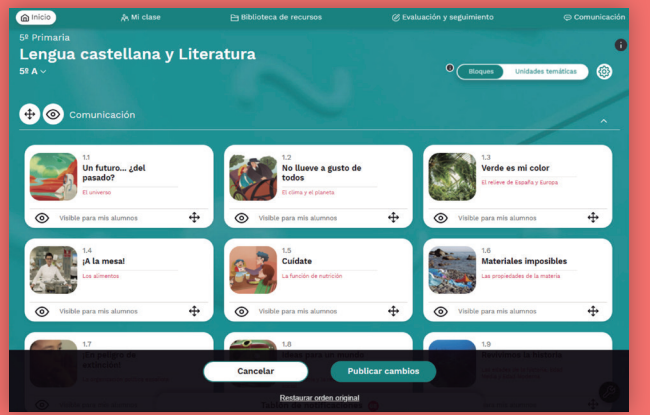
Inicio
Mi clase
Biblioteca de recursos
Evaluación y seguimiento
Comunicación

5º Primaria
Lengua castellana y Literatura
5º A

Bloques
Unidades temáticas

Comunicación

1.1
Un futuro... ¿del pasado?
El universo
Visible para mis alumnos

1.2
No llueve a gusto de todos
El clima y el planeta
Visible para mis alumnos

1.3
Verde es mi color
El relieve de España y Europa
Visible para mis alumnos

1.4
¡A la mesa!
Los alimentos
Visible para mis alumnos

1.5
Cuídate
La función de nutrición
Visible para mis alumnos

1.6
Materiales imposibles
Las propiedades de la materia
Visible para mis alumnos

1.7
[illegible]

1.8
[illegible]

1.9
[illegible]

Cancelar
Publicar cambios
Restaurar orden original